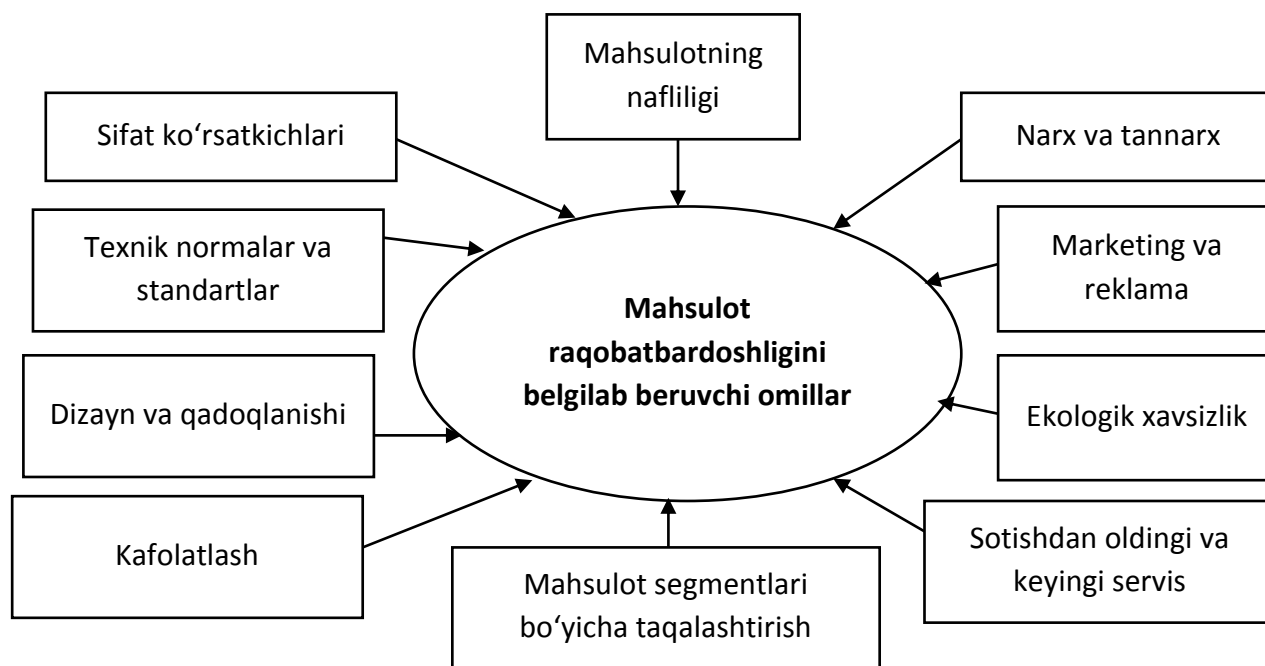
Mahsulotning nafliligi

Sifat ko‘rsatkichlari

Narx va tannarx

Texnik normalar va standartlar

Marketing va reklama

**Mahsulot raqobatbardoshligini belgilab beruvchi omillar**

Dizayn va qadoqlanishi

Ekologik xavsizlik

Kafolatlash

Sotishdan oldingi va keyingi servis

Mahsulot segmentlari bo‘yicha taqalashtirish